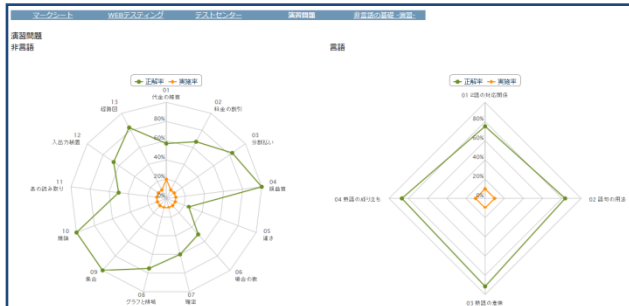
マークシート　WEBテスティング　テストセンター　演習問題　非言語の基礎・演習

演習問題

非言語

正解率　実施率

01 代金の精算

02 料金の割引

03 分割払い

04 損益算

05 速さ

06 場合の数

07 確率

08 グラフと領域

09 集合

10 推論

11 表の読み取り

12 入出力装置

13 経路図

20%

40%

60%

80%

言語

正解率　実施率

01 2語の対応関係

02 語句の用法

03 熟語の意味

04 熟語の成り立ち

20%

40%

60%

80%